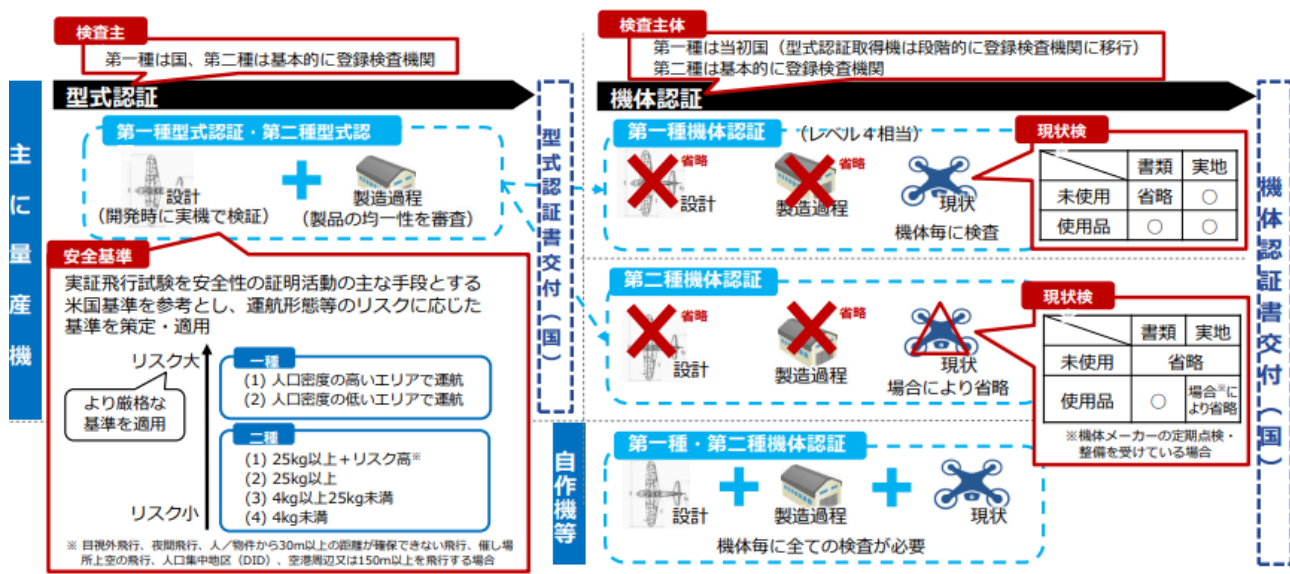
検査主
第一種は国、第二種は基本的に登録検査機関

型式認証

第一種型式認証・第二種型式認

設計
（開発時に実機で検証）

製造過程
（製品の均一性を審査）

安全基準
実証飛行試験を安全性の証明活動の主な手段とする米国基準を参考とし、運航形態等のリスクに応じた基準を策定・適用

リスク大
より厳格な基準を適用
リスク小

一種
(1) 人口密度の高いエリアで運航
(2) 人口密度の低いエリアで運航

二種
(1) 25kg以上＋リスク高※
(2) 25kg以上
(3) 4kg以上25kg未満
(4) 4kg未満

※ 目視外飛行、夜間飛行、人／物件から30m以上の距離が確保できない飛行、催し場所上空の飛行、人口集中地区（DID）、空港周辺又は150m以上を飛行する場合

主に量産機

型式認証書交付（国）

自作機等

検査主体
第一種は当初国（型式認証取得機は段階的に登録検査機関に移行）
第二種は基本的に登録検査機関

機体認証

第一種機体認証 （レベル４相当）
省略
設計
省略
製造過程
現状
機体毎に検査

現状検
| | 書類 | 実地 |
|---|---|---|
| 未使用 | 省略 | ○ |
| 使用品 | ○ | ○ |

第二種機体認証
省略
設計
省略
製造過程
現状
場合により省略

現状検
| | 書類 | 実地 |
|---|---|---|
| 未使用 | 省略 | |
| 使用品 | ○ | 場合※により省略 |

※機体メーカーの定期点検・整備を受けている場合

第一種・第二種機体認証
設計
製造過程
現状
機体毎に全ての検査が必要

機体認証書交付（国）